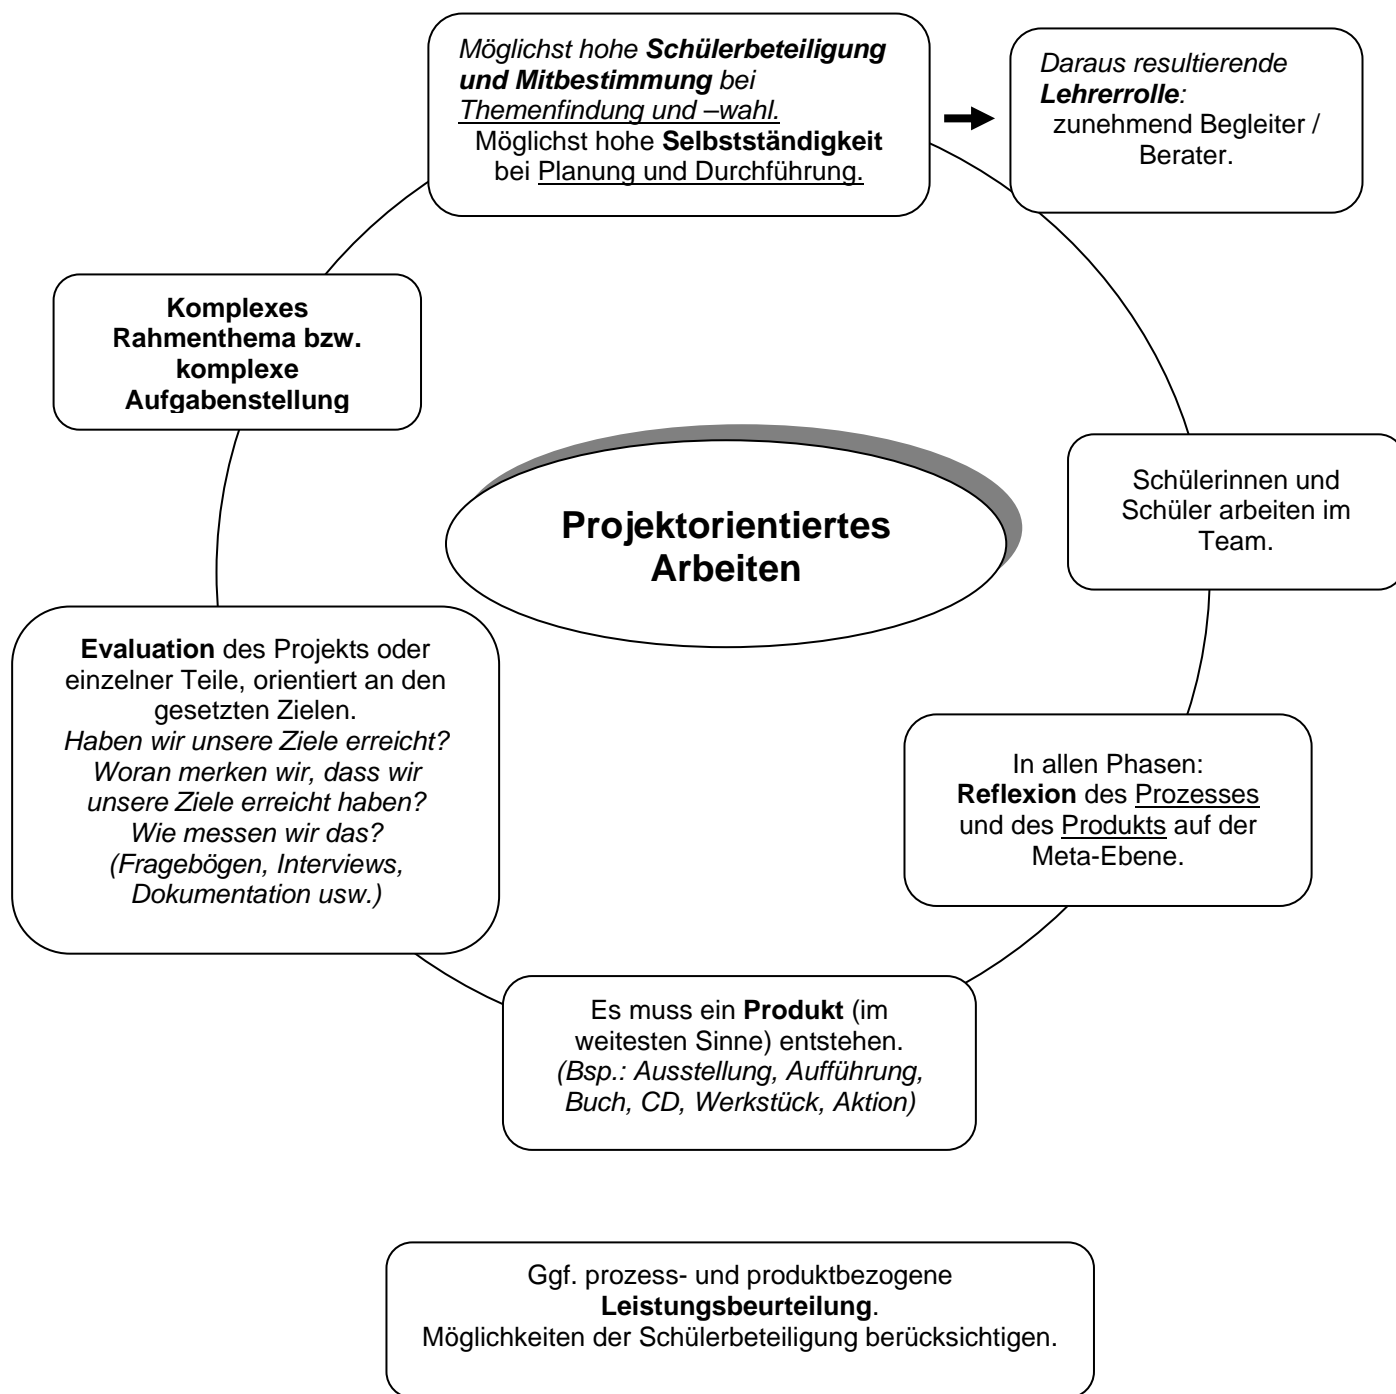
Möglichst hohe **Schülerbeteiligung und Mitbestimmung** bei Themenfindung und –wahl.
Möglichst hohe **Selbstständigkeit** bei Planung und Durchführung.

Daraus resultierende **Lehrerrolle**:
zunehmend Begleiter / Berater.

**Komplexes Rahmenthema bzw. komplexe Aufgabenstellung**

**Projektorientiertes Arbeiten**

Schülerinnen und Schüler arbeiten im Team.

In allen Phasen:
**Reflexion** des Prozesses und des Produkts auf der Meta-Ebene.

Es muss ein **Produkt** (im weitesten Sinne) entstehen.
(Bsp.: Ausstellung, Aufführung, Buch, CD, Werkstück, Aktion)

**Evaluation** des Projekts oder einzelner Teile, orientiert an den gesetzten Zielen.
Haben wir unsere Ziele erreicht? Woran merken wir, dass wir unsere Ziele erreicht haben? Wie messen wir das? (Fragebögen, Interviews, Dokumentation usw.)

Ggf. prozess- und produktbezogene **Leistungsbeurteilung**.
Möglichkeiten der Schülerbeteiligung berücksichtigen.